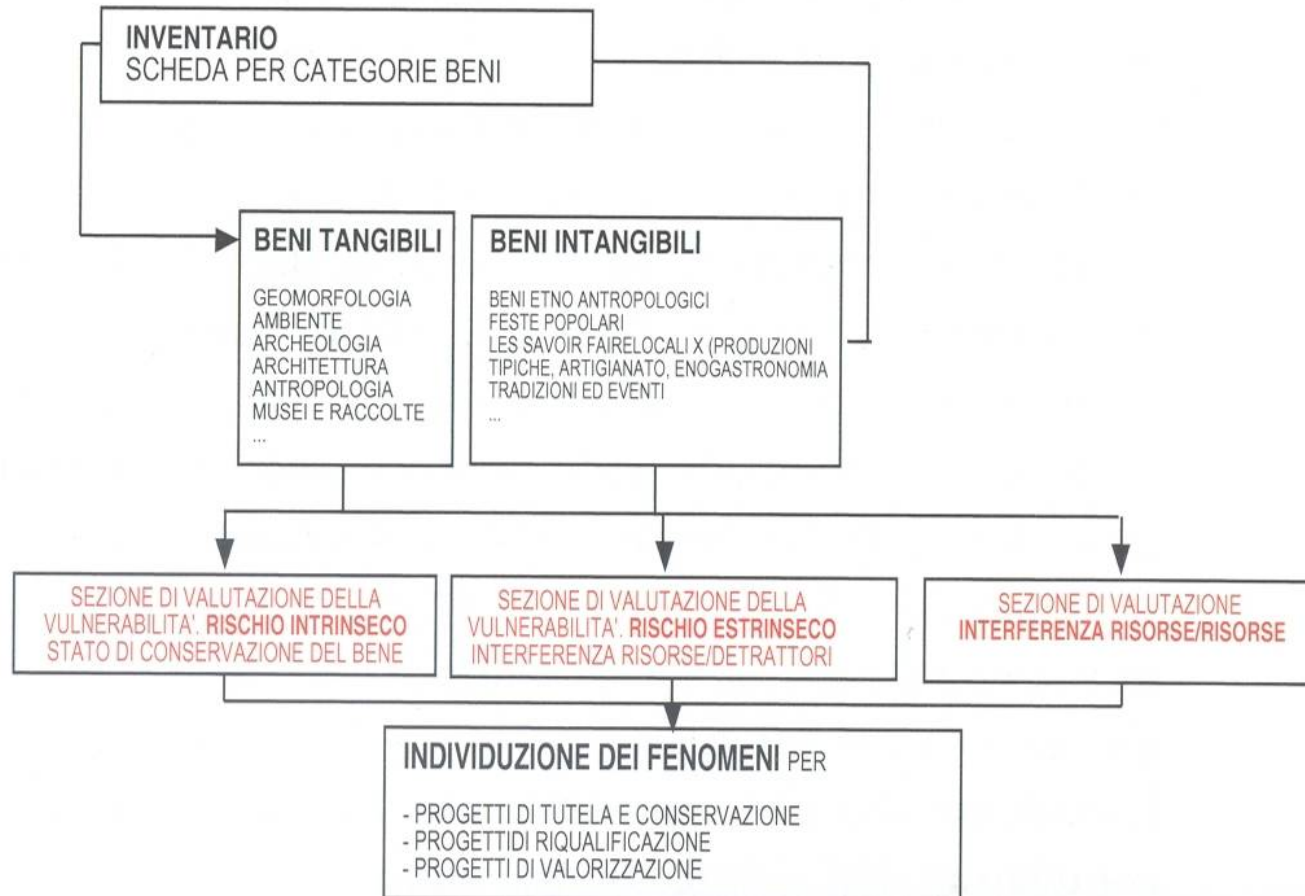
INVENTARIO
SCHEDA PER CATEGORIE BENI

BENI TANGIBILI

GEOMORFOLOGIA
AMBIENTE
ARCHEOLOGIA
ARCHITETTURA
ANTROPOLOGIA
MUSEI E RACCOLTE
...

BENI INTANGIBILI

BENI ETNO ANTROPOLOGICI
FESTE POPOLARI
LES SAVOIR FAIRELOCALI X (PRODUZIONI
TIPICHE, ARTIGIANATO, ENOGASTRONOMIA
TRADIZIONI ED EVENTI
...

SEZIONE DI VALUTAZIONE DELLA VULNERABILITA'. RISCHIO INTRINSECO STATO DI CONSERVAZIONE DEL BENE

SEZIONE DI VALUTAZIONE DELLA VULNERABILITA'. RISCHIO ESTRINSECO INTERFERENZA RISORSE/DETRATTORI

SEZIONE DI VALUTAZIONE INTERFERENZA RISORSE/RISORSE

INDIVIDUZIONE DEI FENOMENI PER

- PROGETTI DI TUTELA E CONSERVAZIONE
- PROGETTIDI RIQUALIFICAZIONE
- PROGETTI DI VALORIZZAZIONE